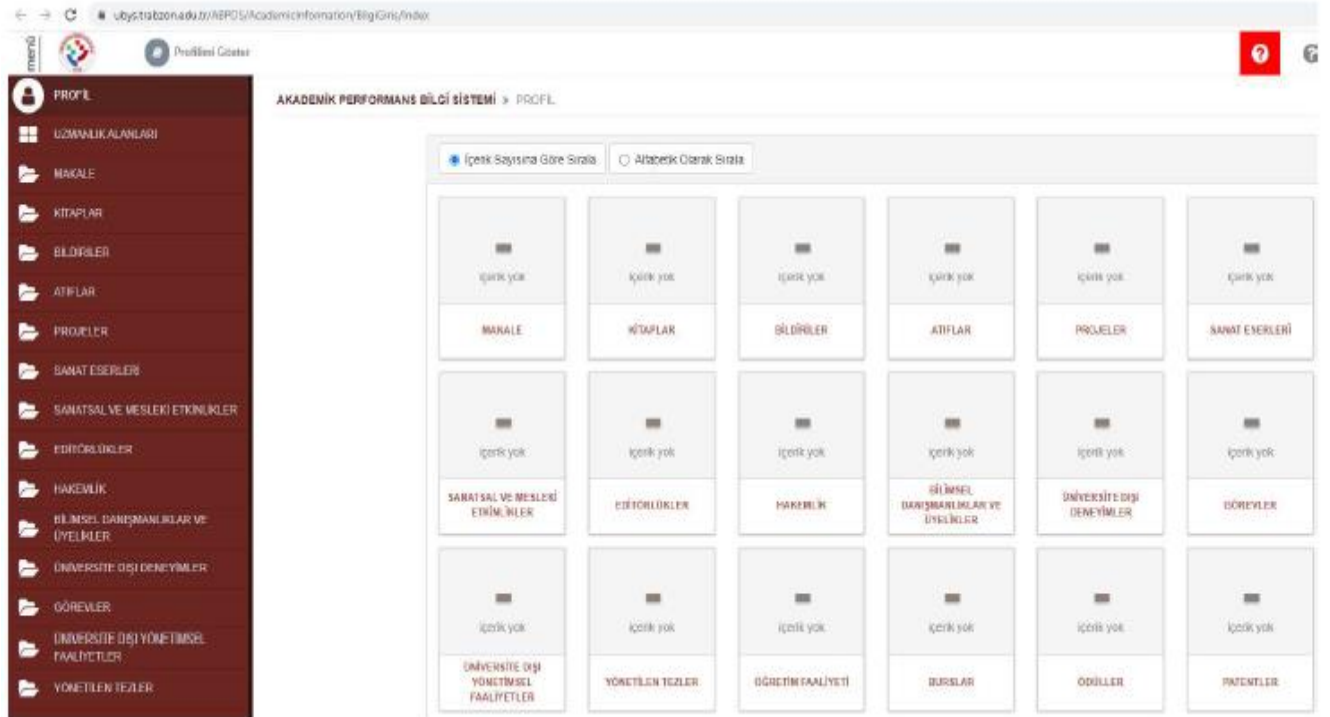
ubys.trabzon.edu.tr/AEPOS/AcademicInformation/BilgiGiris/Index

menü

Profilini Göster

PROFİL
UZMANLIK ALANLARI
MAKALE
KİTAPLAR
BİLDİRİLER
ATIFLAR
PROJELER
SANAT ESERLERİ
SANATSAL VE MESLEKİ ETKİNLİKLER
EDİTÖRLÜKLER
HAKEMLİK
BİLİMSEL DANIŞMANLIKLAR VE ÜYELİKLER
ÜNİVERSİTE DIŞI DENEYİMLER
GÖREVLER
ÜNİVERSİTE DIŞI YÖNETİMSEL FAALİYETLER
YÖNETİLEN TEZLER

AKADEMİK PERFORMANS BİLGİ SİSTEMİ » PROFİL

İçerik Sayısına Göre Sırala
Alfabetik Olarak Sırala

| İçerik yok | İçerik yok | İçerik yok | İçerik yok | İçerik yok | İçerik yok |
|---|---|---|---|---|---|
| MAKALE | KİTAPLAR | BİLDİRİLER | ATIFLAR | PROJELER | SANAT ESERLERİ |
| İçerik yok | İçerik yok | İçerik yok | İçerik yok | İçerik yok | İçerik yok |
| SANATSAL VE MESLEKİ ETKİNLİKLER | EDİTÖRLÜKLER | HAKEMLİK | BİLİMSEL DANIŞMANLIKLAR VE ÜYELİKLER | ÜNİVERSİTE DIŞI DENEYİMLER | GÖREVLER |
| İçerik yok | İçerik yok | İçerik yok | İçerik yok | İçerik yok | İçerik yok |
| ÜNİVERSİTE DIŞI YÖNETİMSEL FAALİYETLER | YÖNETİLEN TEZLER | ÖĞRETİM FAALİYETİ | BURSLAR | ÖDÜLLER | PATENTLER |